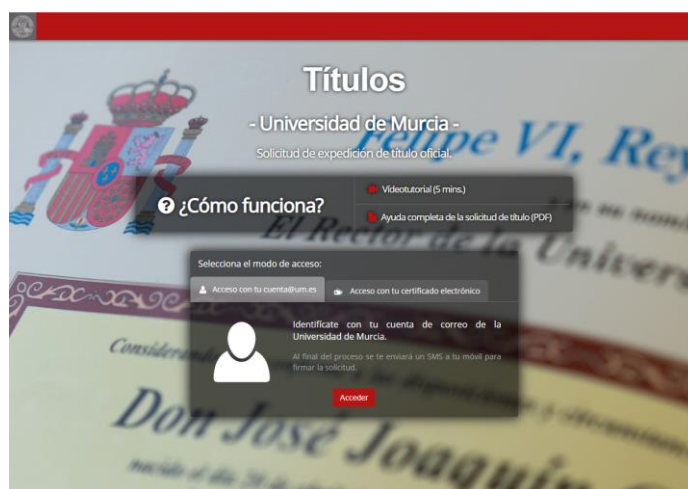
Títulos

- Universidad de Murcia -

Solicitud de expedición de título oficial.

¿Cómo funciona?

Videotutorial (5 mins.)

Ayuda completa de la solicitud de título (PDF)

Selecciona el modo de acceso:

Acceso con tu cuenta@um.es

Acceso con tu certificado electrónico

Identifícate con tu cuenta de correo de la Universidad de Murcia.

Al final del proceso se te enviará un SMS a tu móvil para firmar la solicitud.

Acceder

Felipe VI, Rey

El Rector de la Univers

Considerando

Don José Joaquín

nacido el día